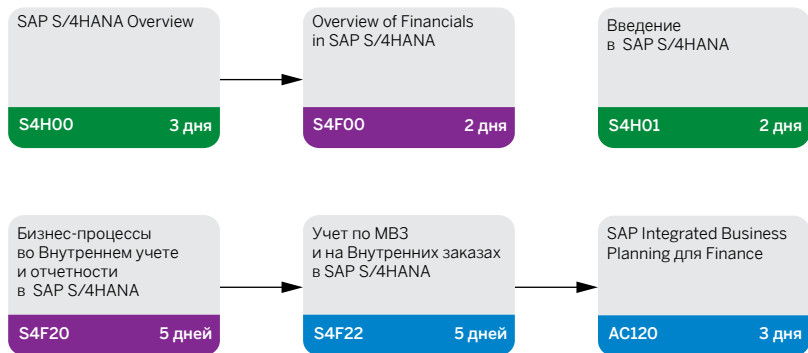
SAP S/4HANA Overview

S4H00 3 дня

Overview of Financials in SAP S/4HANA

S4F00 2 дня

Введение в SAP S/4HANA

S4H01 2 дня

Бизнес-процессы во Внутреннем учете и отчетности в SAP S/4HANA

S4F20 5 дней

Учет по МВЗ и на Внутренних заказах в SAP S/4HANA

S4F22 5 дней

SAP Integrated Business Planning для Finance

AC120 3 дня